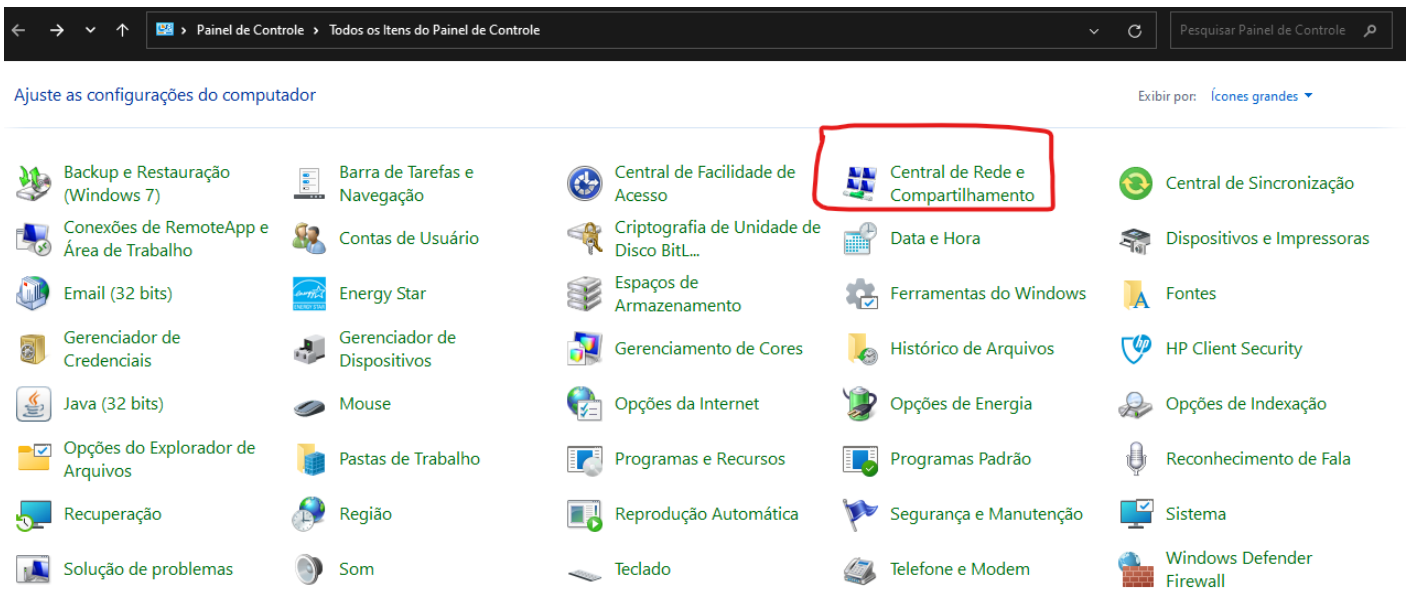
Painel de Controle > Todos os Itens do Painel de Controle

Pesquisar Painel de Controle

Ajuste as configurações do computador

Exibir por: Ícones grandes

Backup e Restauração (Windows 7)
Barra de Tarefas e Navegação
Central de Facilidade de Acesso
Central de Rede e Compartilhamento
Central de Sincronização
Conexões de RemoteApp e Área de Trabalho
Contas de Usuário
Criptografia de Unidade de Disco BitL...
Data e Hora
Dispositivos e Impressoras
Email (32 bits)
Energy Star
Espaços de Armazenamento
Ferramentas do Windows
Fontes
Gerenciador de Credenciais
Gerenciador de Dispositivos
Gerenciamento de Cores
Histórico de Arquivos
HP Client Security
Java (32 bits)
Mouse
Opções da Internet
Opções de Energia
Opções de Indexação
Opções do Explorador de Arquivos
Pastas de Trabalho
Programas e Recursos
Programas Padrão
Reconhecimento de Fala
Recuperação
Região
Reprodução Automática
Segurança e Manutenção
Sistema
Solução de problemas
Som
Teclado
Telefone e Modem
Windows Defender Firewall